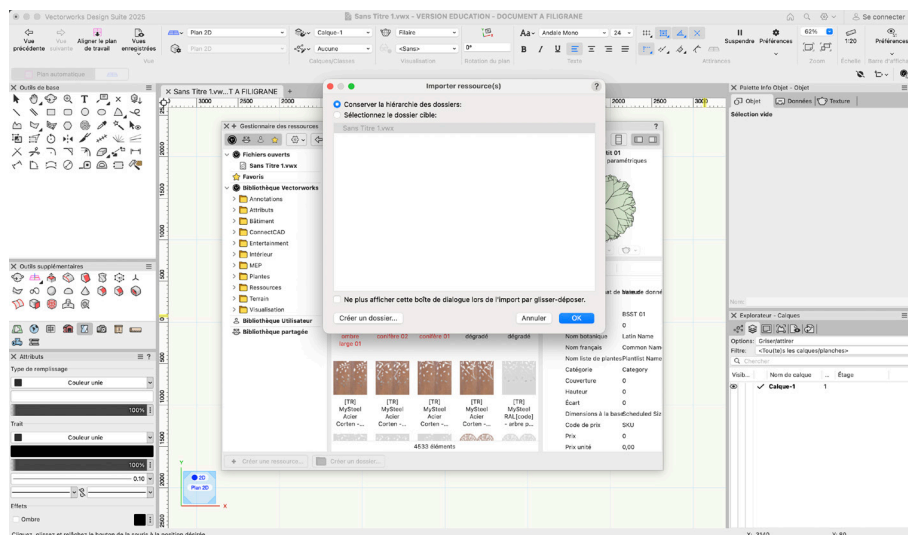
Vectorworks Design Suite 2025

Sans Titre 1.vwx - VERSION EDUCATION - DOCUMENT A FILIGRANE

Se connecter

Vue précédente | Vue suivante | Aligner le plan de travail | Vues enregistrées | Vue

Plan 2D | Plan 2D | Calque-1 | Aucune | Calques/Classes | Filaire | <Sans> | Visualisation | 0° | Rotation du plan

Andale Mono | 24 | Texte | Attributs

Suspendre | Préférences | 62% | 1:20 | Zoom | Echelle | Barre d'affichage | Préférences

Plan automatique

X Outils de base

X Sans Titre 1.vw...T A FILIGRANE

3000 | 2500 | 2000 | 2000 | 2500 | 3000

X Gestionnaire des ressources

Fichiers ouverts
Sans Titre 1.vwx
Favoris
Bibliothèque Vectorworks
Annotations
Attributs
Bâtiment
ConnectCAD
Entertainment
Intérieur
MEP
Plantes
Ressources
Terrain
Visualisation
Bibliothèque Utilisateur
Bibliothèque partagée

Importer ressource(s)

Conserver la hiérarchie des dossiers:
Sélectionnez le dossier cible:
Sans Titre 1.vwx

Ne plus afficher cette boîte de dialogue lors de l'import par glisser-déposer.

Créer un dossier... | Annuler | OK

ombre large 01 | conifère 02 | conifère 01 | dégradé | dégradé

[TR] MySteel Acier Corten -... | [TR] MySteel Acier Corten -... | [TR] MySteel Acier Corten -... | [TR] MySteel Acier Corten -... | [TR] MySteel RAL[code] - arbre p...

4533 éléments

Créer une ressource... | Créer un dossier...

BS 01
paramétriques

Nom de base de donné
BSST 01
0
Nom botanique | Latin Name
Nom français | Common Nam
Nom liste de plantes | Plantlist Name
Catégorie | Category
Couverture | 0
Hauteur | 0
Écart | 0
Dimensions à la base | Scheduled Siz
Code de prix | SKU
Prix | 0
Prix unité | 0,00

X Palette Info Objet - Objet
Objet | Données | Texture
Sélection vide

Nom:

X Explorateur - Calques
Options: Griser/attirer
Filtre: <Tout(e)s les calques/planches>
Chercher
Visib... | Nom de calque | ... | Étage
Calque-1 | 1

X Outils supplémentaires

X Attributs
Type de remplissage
Couleur unie
100%
Trait
Couleur unie
100%
0.10
Effets
Ombre

Plan 2D

1500 | 1000 | 500 | 0 | 500 | 1000 | 1500 | 2000 | 2500

Y
X

Cliquer, glisser et relâcher le bouton de la souris à la position désirée